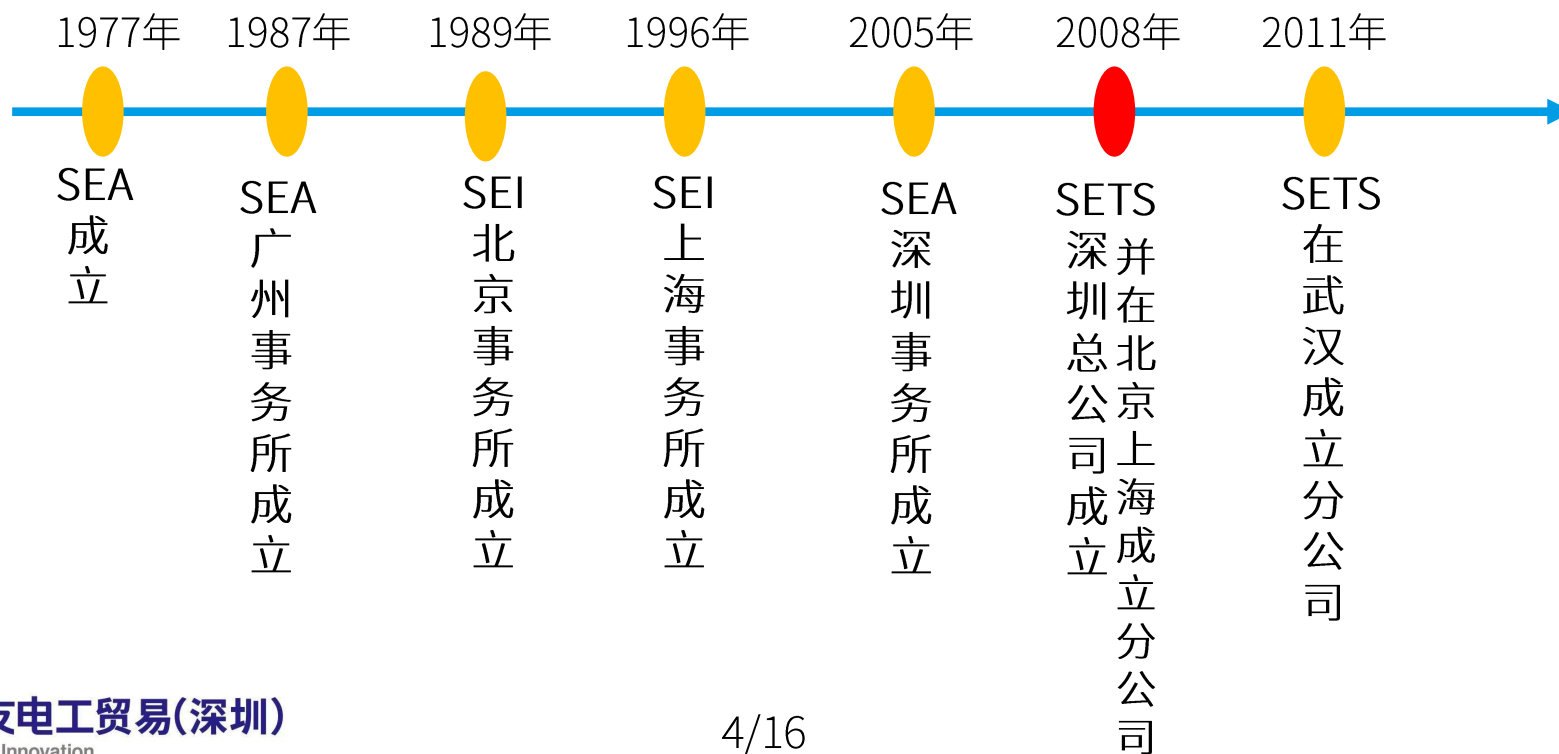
1977年

SEA成立

1987年

SEA广州事务所成立

1989年

SEI北京事务所成立

1996年

SEI上海事务所成立

2005年

SEA深圳事务所成立

2008年

SETS深圳总公司成立并在北京上海成立分公司

2011年

SETS在武汉成立分公司

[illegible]友电工贸易(深圳)
Innovation

4/16